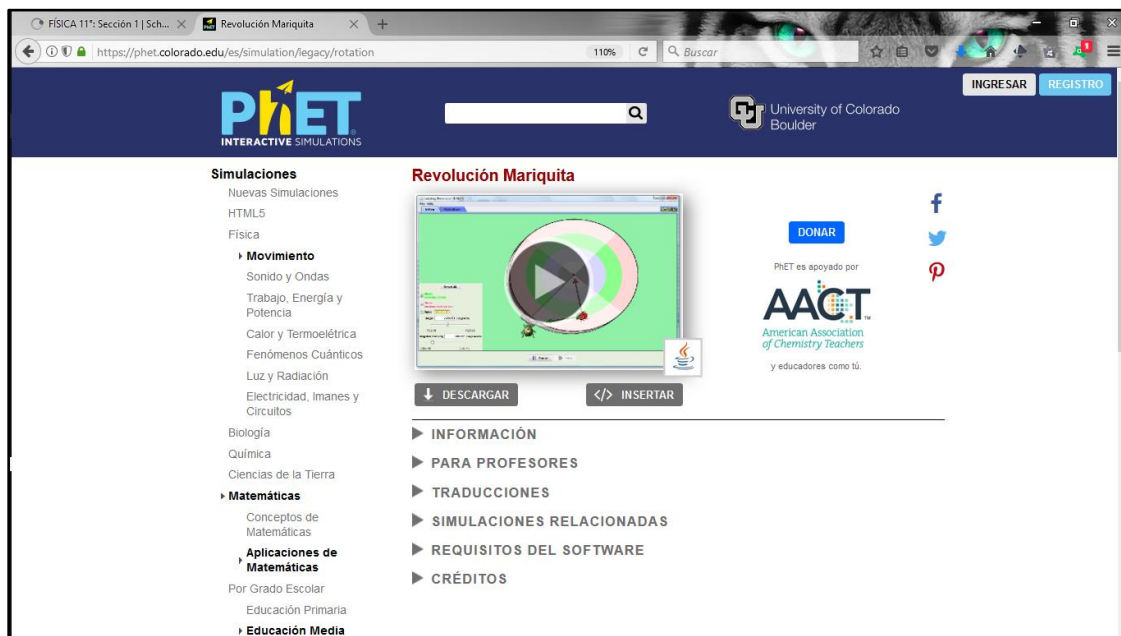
FÍSICA 11°: Sección 1 | Sch... ×
Revolución Mariquita ×
+

https://phet.colorado.edu/es/simulation/legacy/rotation
110%
Buscar

INGRESAR
REGISTRO

PhET
INTERACTIVE SIMULATIONS

University of Colorado Boulder

Simulaciones
Nuevas Simulaciones
HTML5
Física
Movimiento
Sonido y Ondas
Trabajo, Energía y Potencia
Calor y Termoeléctrica
Fenómenos Cuánticos
Luz y Radiación
Electricidad, Imanes y Circuitos
Biología
Química
Ciencias de la Tierra
Matemáticas
Conceptos de Matemáticas
Aplicaciones de Matemáticas
Por Grado Escolar
Educación Primaria
Educación Media

Revolución Mariquita

DONAR
PhET es apoyado por
AACT
American Association of Chemistry Teachers
y educadores como tú.

DESCARGAR
</> INSERTAR

INFORMACIÓN
PARA PROFESORES
TRADUCCIONES
SIMULACIONES RELACIONADAS
REQUISITOS DEL SOFTWARE
CRÉDITOS